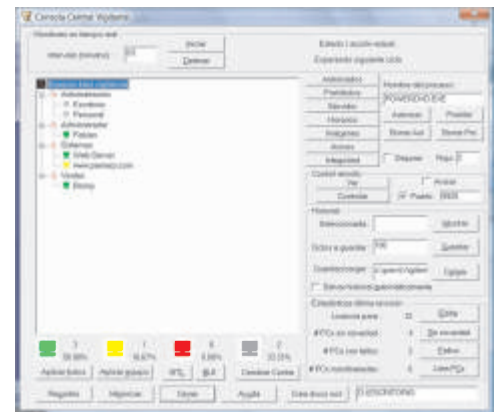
Consola Central Vigilante

Monitoreo en tiempo real

Intervalo (minutos) 0.5

Iniciar

Detener

Estado / acción actual

Esperando siguiente ciclo

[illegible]

Administración

Fondos

Personal

Administrador

Paloma

Sistemas

Web Server

www.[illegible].com

Ventas

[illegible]

Administrador

Prioridades

Servicios

Horarios

Imágenes

Avisos

Integridad

Nombre del proceso

POWERSHD.EXE

Ejecutar

Prohibir

Borrar Aut.

Borrar Proc.

Disparar

Flujo 2

Control remoto

Ver

Controlar

Activar

Puerto 5900

Historial

Seleccionados

Mostrar

Ciclos a guardar 100

Guardar

Guardar/cargar c:\guard\Vigilant

Cargar

Salvar historial automáticamente

Estadísticas último revisión

Usuarios para 10

Estilo

# PCs sin novedad 4

Sin novedad

# PCs con fallas 3

Fallos

# PCs monitoreadas 1

Usar PCs

3 35.00%

1 16.67%

1 8.00%

2 33.33%

Aplicar todos

Aplicar grupo

RTL

Bit

Cerrar Consola

Registro

Mensajes

Stop

Ayuda

Salir

Salir Modo red

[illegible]